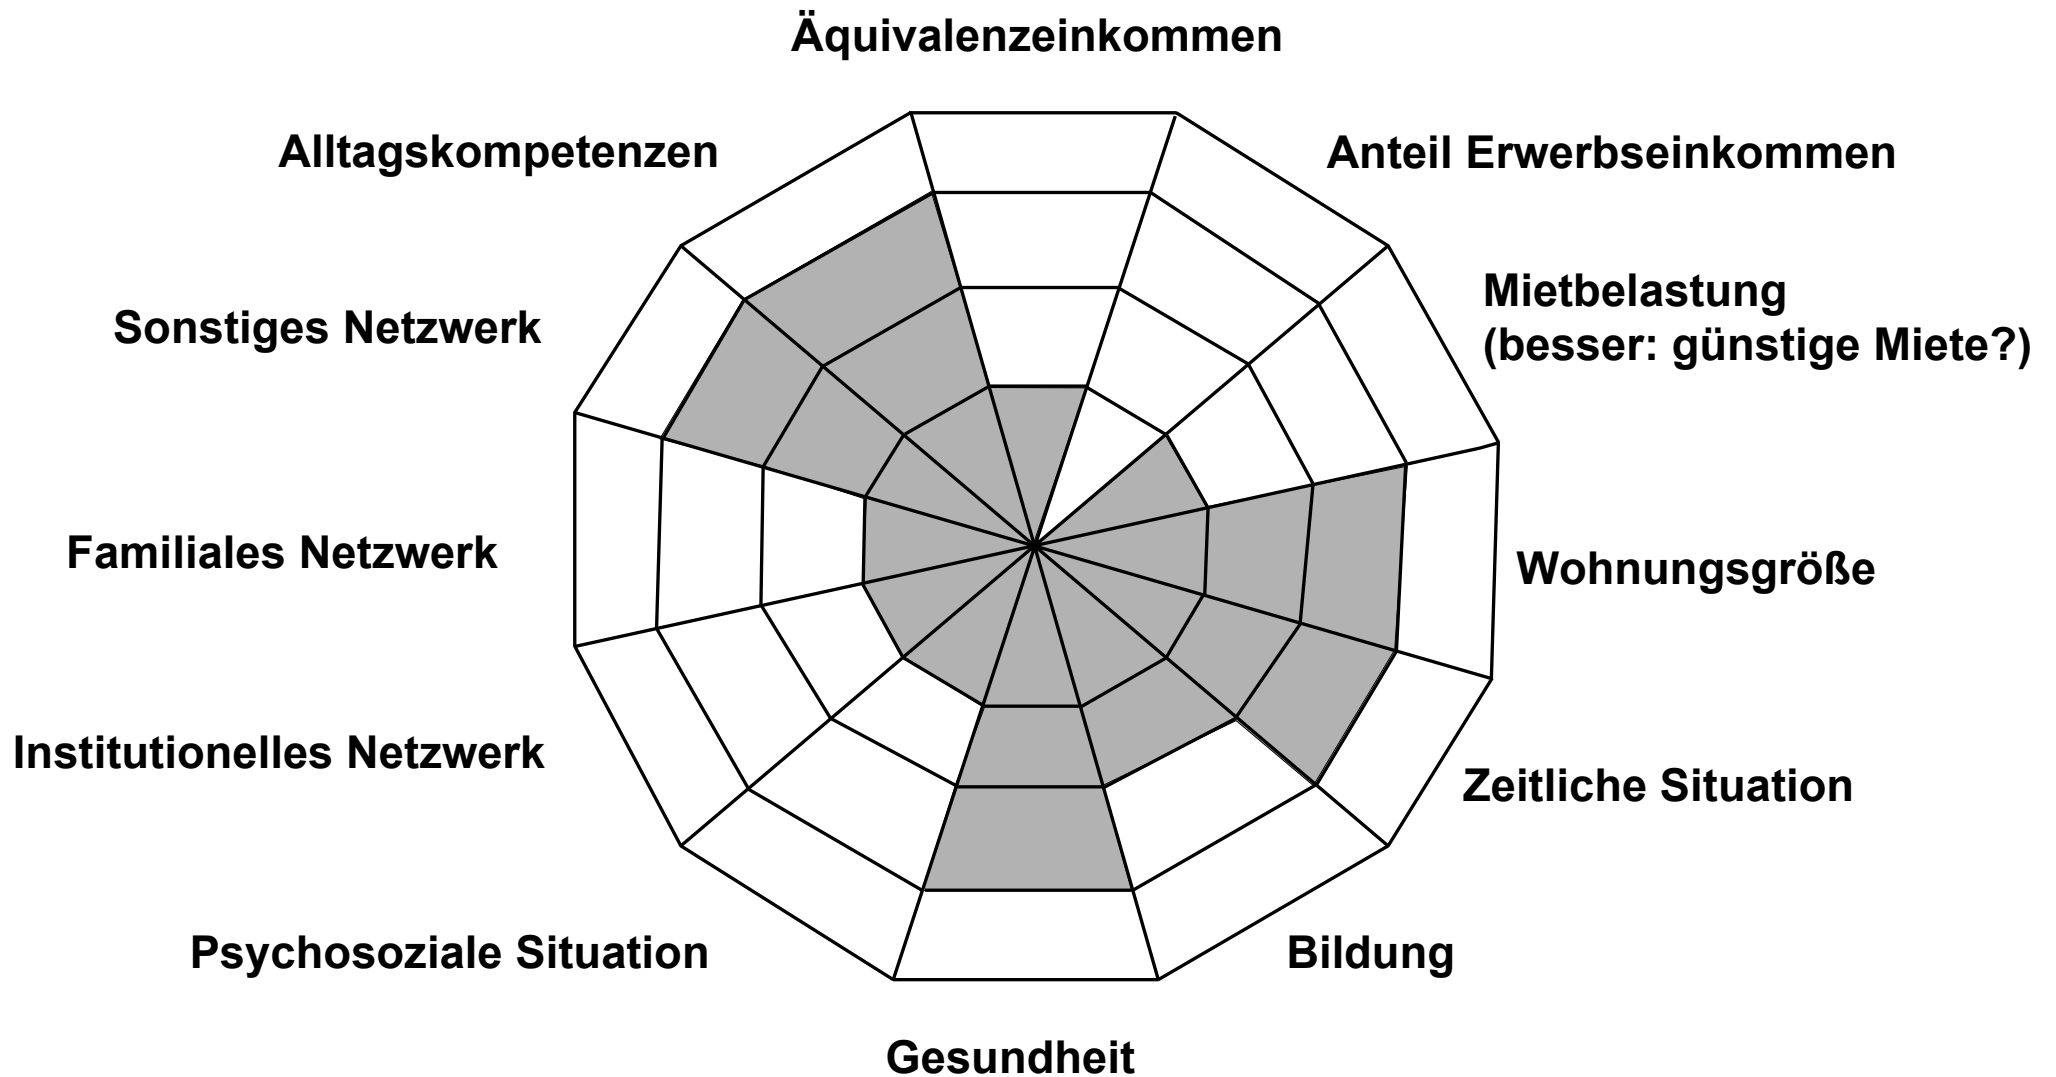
Äquivalenzeinkommen

Anteil Erwerbseinkommen

Mietbelastung
(besser: günstige Miete?)

Wohnungsgröße

Zeitliche Situation

Bildung

Gesundheit

Psychosoziale Situation

Institutionelles Netzwerk

Familiales Netzwerk

Sonstiges Netzwerk

Alltagskompetenzen